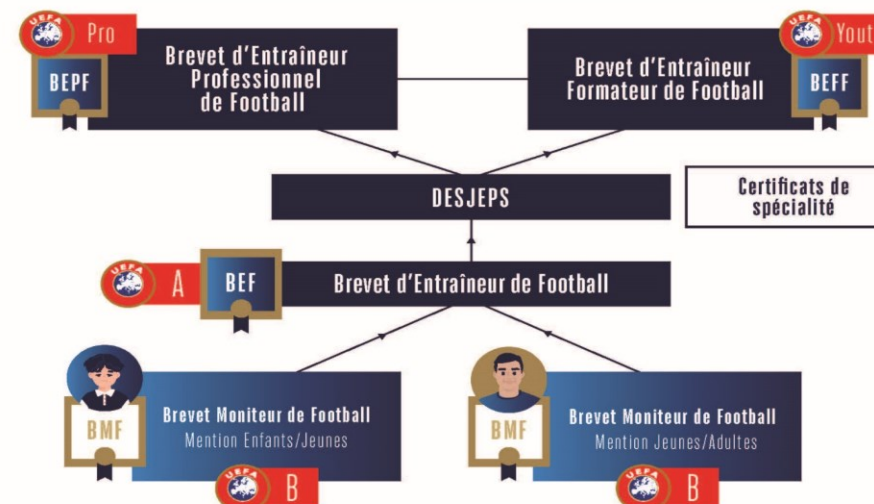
UEFA Pro
BEPF
Brevet d'Entraîneur Professionnel de Football

Brevet d'Entraîneur Formateur de Football
UEFA Yout
BEFF

DESJEPS

Certificats de spécialité

UEFA A
BEF
Brevet d'Entraîneur de Football

BMF
Brevet Moniteur de Football
Mention Enfants/Jeunes
UEFA B

BMF
Brevet Moniteur de Football
Mention Jeunes/Adultes
UEFA B